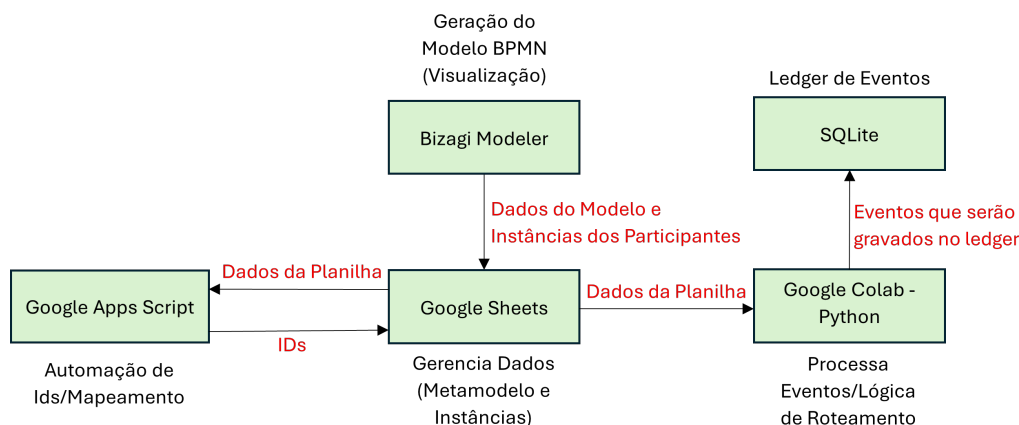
Geração do Modelo BPMN (Visualização)

Bizagi Modeler

Ledger de Eventos

SQLite

Dados do Modelo e Instâncias dos Participantes

Eventos que serão gravados no ledger

Dados da Planilha

Google Apps Script

Google Sheets

Dados da Planilha

Google Colab - Python

IDs

Automação de Ids/Mapeamento

Gerencia Dados (Metamodelo e Instâncias)

Processa Eventos/Lógica de Roteamento